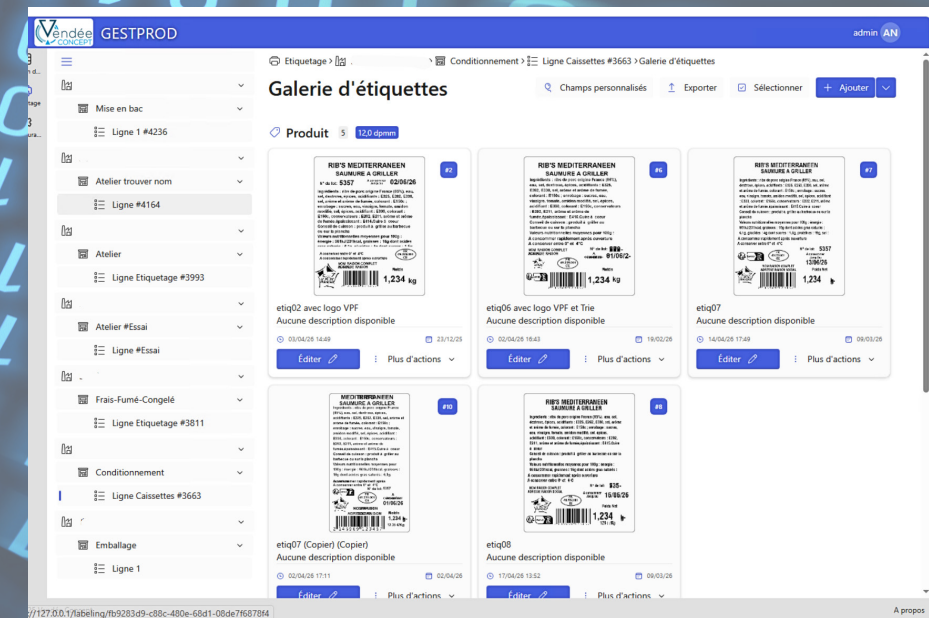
Vendée CONCEPT GESTPROD

admin AN

Mise en bac
Ligne 1 #4236
Atelier trouver nom
Ligne #4164
Atelier
Ligne Etiquetage #3993
Atelier #Essai
Ligne #Essai
Frais-Fumé-Congelé
Ligne Etiquetage #3811
Conditionnement
Ligne Caissettes #3663
Emballage
Ligne 1

Etiquetage > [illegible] > Conditionnement > Ligne Caissettes #3663 > Galerie d'étiquettes

Galerie d'étiquettes

Champs personnalisés
Exporter
Sélectionner
+ Ajouter

Produit 5 12,0 dpmm

#2
RIB'S MEDITERRANEEN
SAUMURE A GRILLER
N° de lot : 5357
02/06/26
1,234 kg
etiq02 avec logo VPF
Aucune description disponible
03/04/26 14:49
23/12/25
Éditer
Plus d'actions

#6
RIB'S MEDITERRANEEN
SAUMURE A GRILLER
01/06/2-
1,234 kg
etiq06 avec logo VPF et Trie
Aucune description disponible
02/04/26 16:43
19/02/26
Éditer
Plus d'actions

#7
RIB'S MEDITERRANEEN
SAUMURE A GRILLER
13/06/26
5357
etiq07
Aucune description disponible
14/04/26 17:49
09/03/26
Éditer
Plus d'actions

#10
MEDITERRANEEN
SAUMURE A GRILLER
01/06/26
1,234
etiq07 (Copier) (Copier)
Aucune description disponible
02/04/26 17:11
02/04/26
Éditer
Plus d'actions

#8
RIB'S MEDITERRANEEN
SAUMURE A GRILLER
535-
15/06/26
1,234
etiq08
Aucune description disponible
17/04/26 13:52
09/03/26
Éditer
Plus d'actions

://127.0.0.1/labeling/fb9283d9-c88c-480e-68d1-08de7f6878f4
A propos